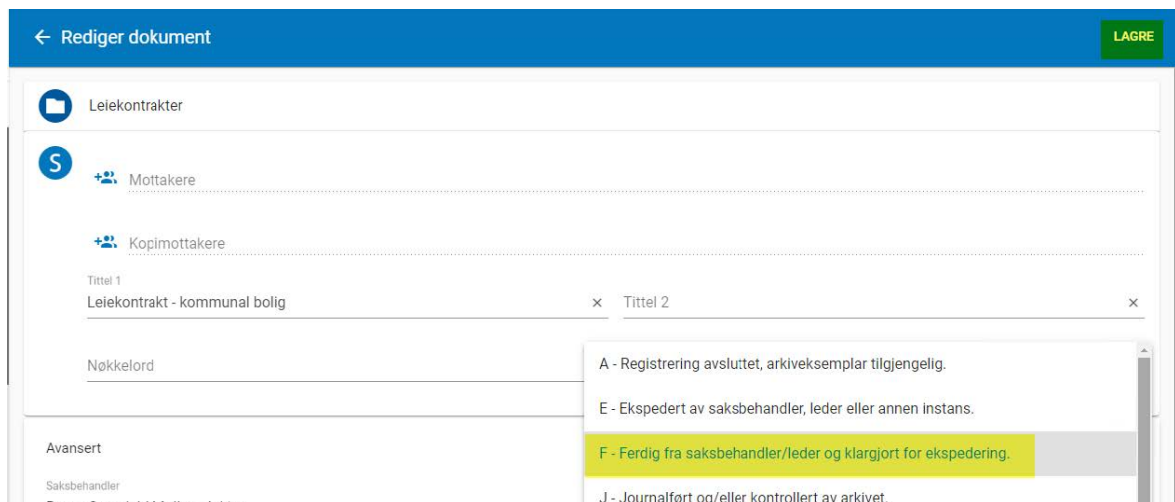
← Rediger dokument

LAGRE

Leiekontrakter

S

Mottakere

Kopimottakere

Tittel 1
Leiekontrakt - kommunal bolig ×

Tittel 2 ×

Nøkkelord

A - Registrering avsluttet, arkiveksemplar tilgjengelig.

E - Ekspedert av saksbehandler, leder eller annen instans.

F - Ferdig fra saksbehandler/leder og klargjort for ekspedering.

J - Journalført og/eller kontrollert av arkivet.

Avansert

Saksbehandler
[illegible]